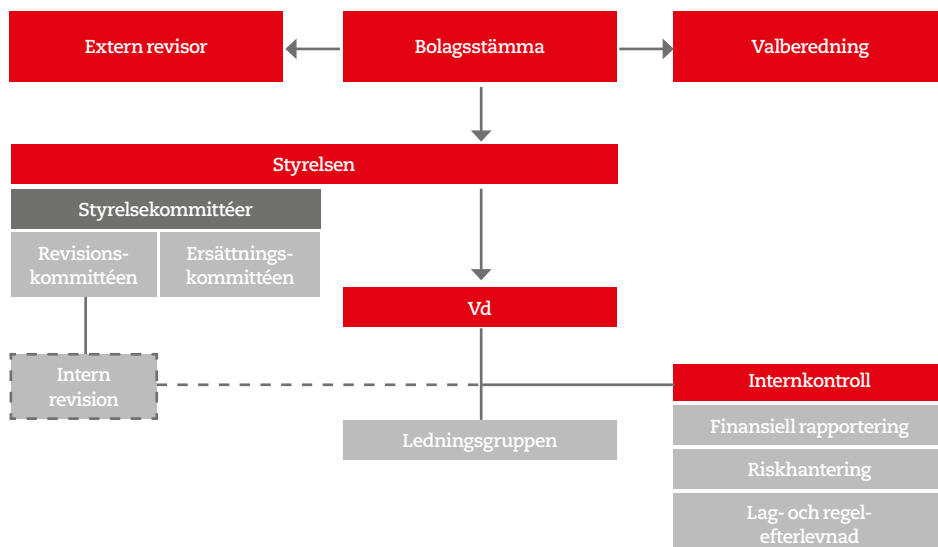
Extern revisor

Bolagsstämma

Valberedning

Styrelsen

Styrelsekommittéer

Revisionskommittéen

Ersättningskommittéen

Vd

Intern revision

Internkontroll

Finansiell rapportering

Riskhantering

Lag- och regelefterlevnad

Ledningsgruppen